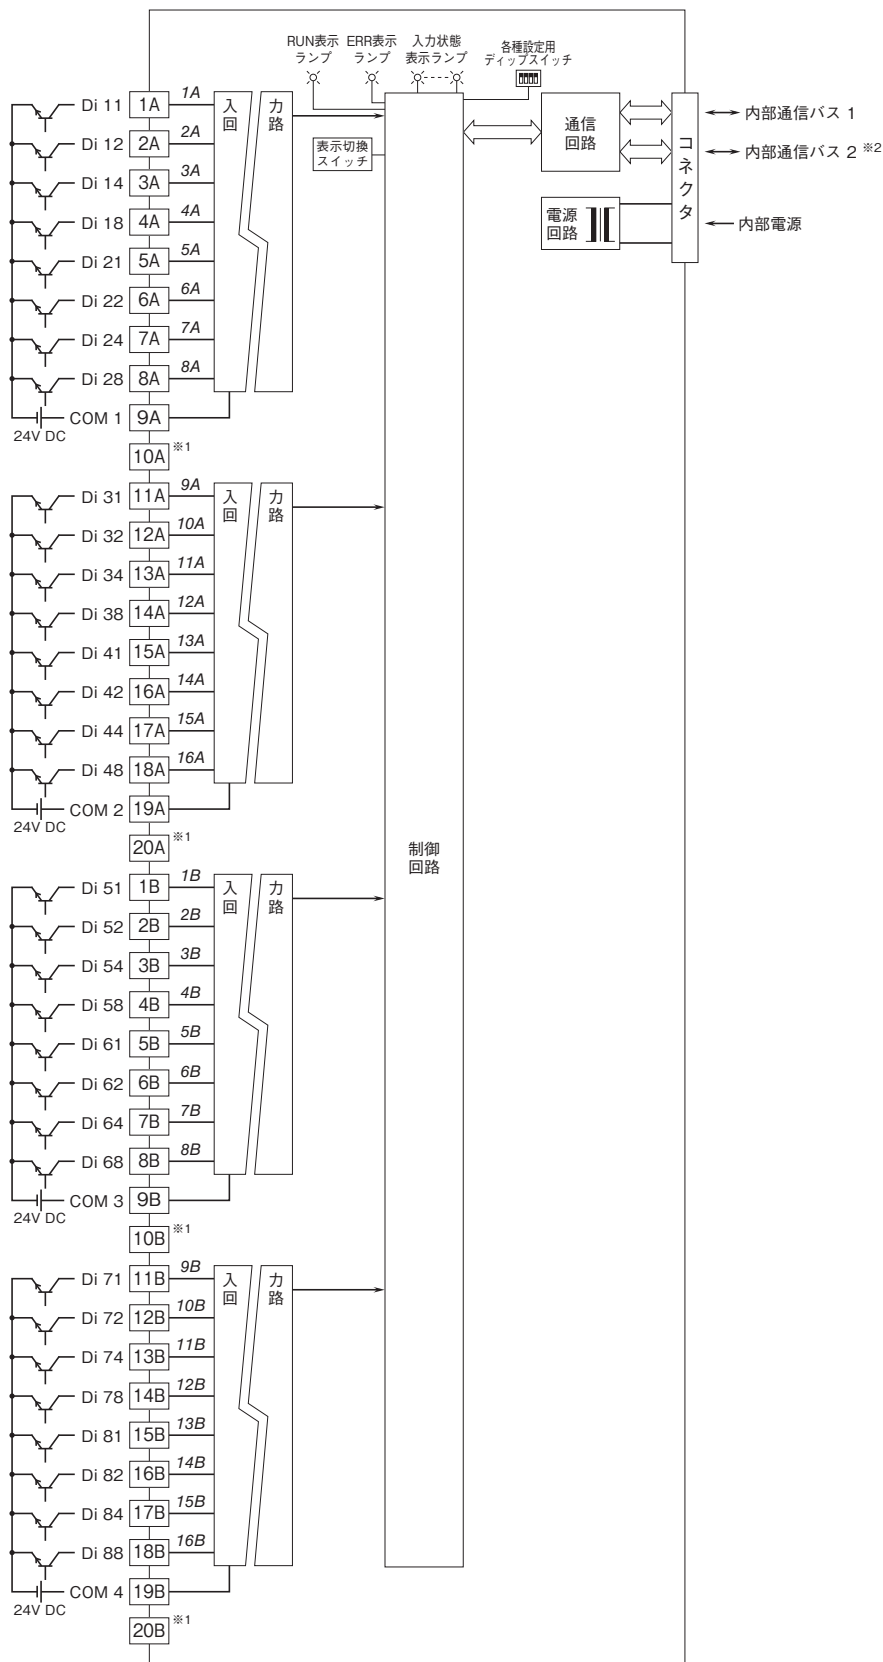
RUN表示ランプ
ERR表示ランプ
入力状態表示ランプ
各種設定用ディップスイッチ

通信回路
コネクタ
内部通信バス 1
内部通信バス 2 ※2
電源回路
内部電源

表示切換スイッチ

Di 11 1A 1A
Di 12 2A 2A
Di 14 3A 3A
Di 18 4A 4A
Di 21 5A 5A
Di 22 6A 6A
Di 24 7A 7A
Di 28 8A 8A
COM 1 9A
24V DC
10A ※1
入力回路

Di 31 11A 9A
Di 32 12A 10A
Di 34 13A 11A
Di 38 14A 12A
Di 41 15A 13A
Di 42 16A 14A
Di 44 17A 15A
Di 48 18A 16A
COM 2 19A
24V DC
20A ※1
入力回路

制御回路

Di 51 1B 1B
Di 52 2B 2B
Di 54 3B 3B
Di 58 4B 4B
Di 61 5B 5B
Di 62 6B 6B
Di 64 7B 7B
Di 68 8B 8B
COM 3 9B
24V DC
10B ※1
入力回路

Di 71 11B 9B
Di 72 12B 10B
Di 74 13B 11B
Di 78 14B 12B
Di 81 15B 13B
Di 82 16B 14B
Di 84 17B 15B
Di 88 18B 16B
COM 4 19B
24V DC
20B ※1
入力回路